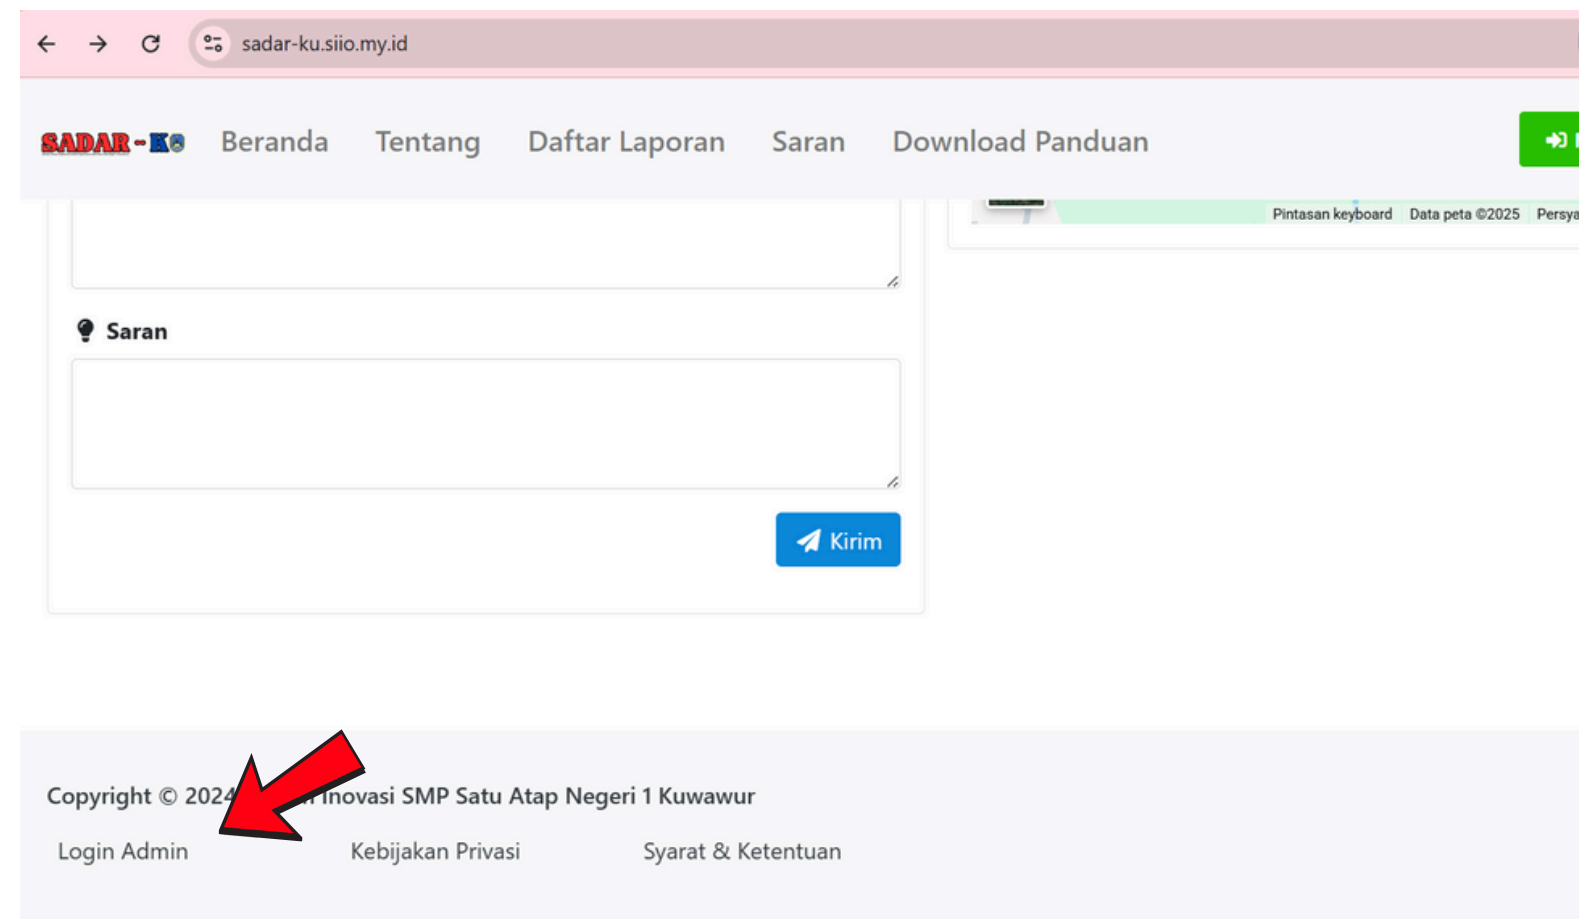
sadar-ku.siio.my.id

SADAR-KU Beranda Tentang Daftar Laporan Saran Download Panduan

Pintasan keyboard Data peta ©2025 Persya

Saran

Kirim

Copyright © 2024 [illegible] Inovasi SMP Satu Atap Negeri 1 Kuwawur

Login Admin Kebijakan Privasi Syarat & Ketentuan